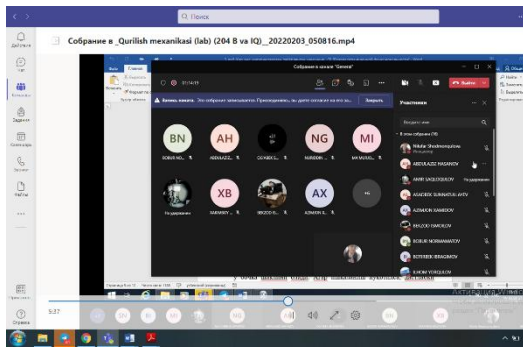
Q Поиск

Действия

Чат

Команды

Задания

Календарь

Звонки

Файлы

Собрание в _Qurilish mexanikasi (lab) (204 B va IQ)_ 20220203_050816.mp4

Собрание в канале "General"

01:04:13

Покинуть

Важно знать. Это собрание записывается. Присоединяясь, вы даете согласие на его за...

Закрыть

BN
BOBUR NO...

AH
ABDULAZIZ...

OQYBEK S...

NG
NURIDDIN ...

MI
MA MUXIL...

XB
XAYRULLO...

BEKZOD B...

AX
AZIMJON X...

Участники

Введите имя

В этом собрании (16)

Nilufar Shodmonqulova
Организатор

ABDULAZIZ HASANOV

AMIR SAIDLOQOV

ASADBEK SUNNATULLAYEV

AZIMJON XAMIDOV

BEKZOD XAMOLOV

BOBUR NORMAMATOV

BOTIRBEK IBRAGIMOV

ILHOM YORQULOV

Приложения

Справка

5:37